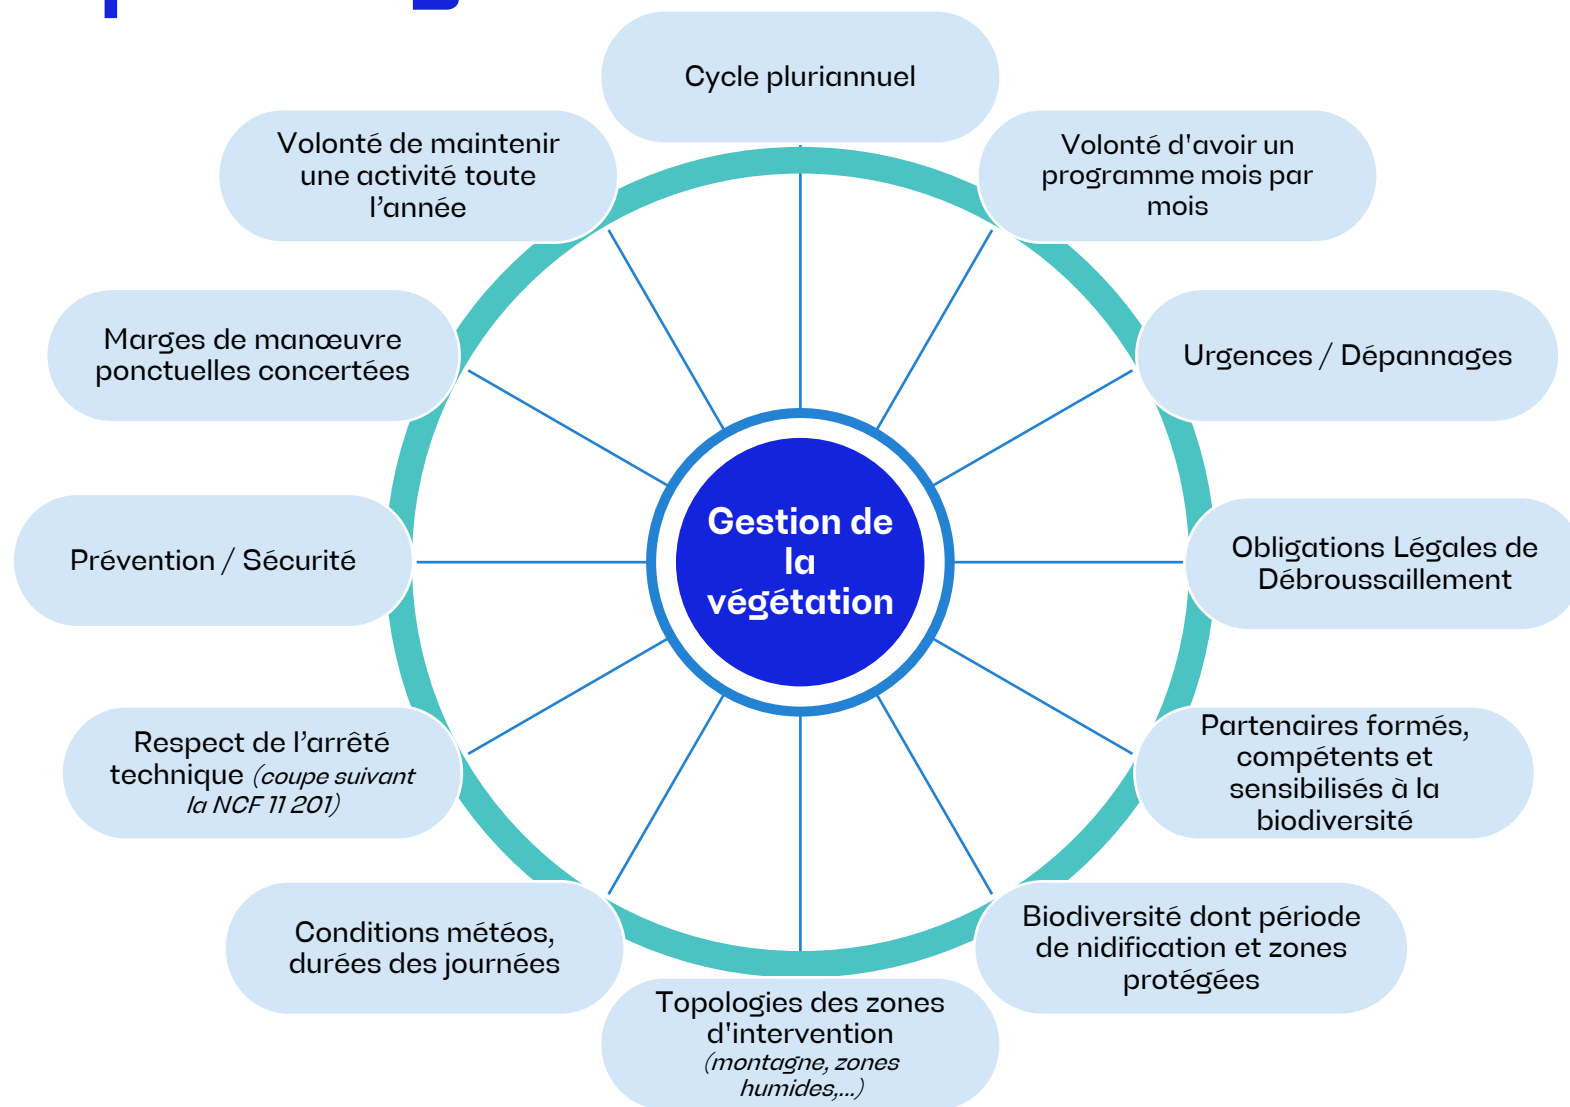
Gestion de la végétation

Cycle pluriannuel

Volonté d'avoir un programme mois par mois

Urgences / Dépannages

Obligations Légales de Débroussaillement

Partenaires formés, compétents et sensibilisés à la biodiversité

Biodiversité dont période de nidification et zones protégées

Topologies des zones d'intervention (montagne, zones humides,...)

Conditions météos, durées des journées

Respect de l'arrêté technique (coupe suivant la NCF 11 201)

Prévention / Sécurité

Marges de manœuvre ponctuelles concertées

Volonté de maintenir une activité toute l'année